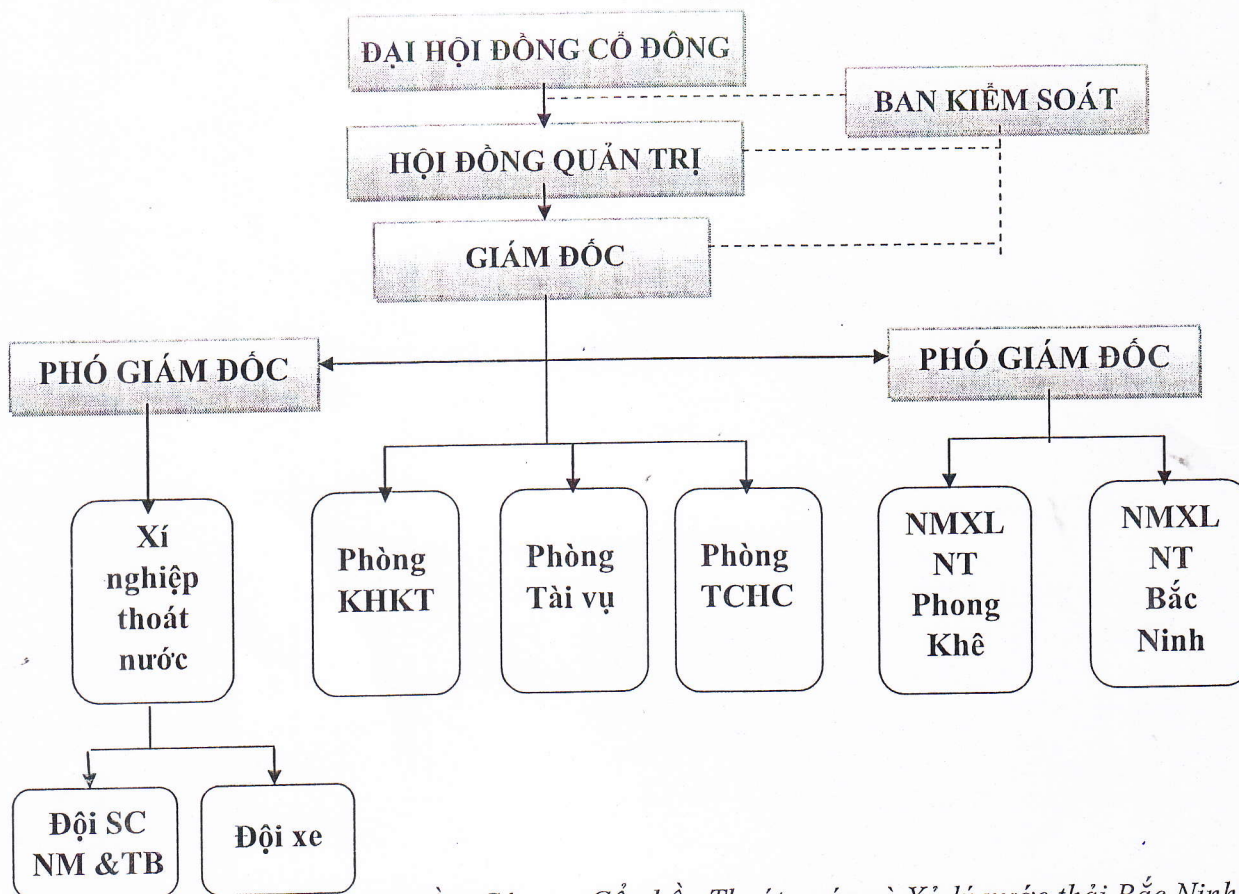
ĐẠI HỘI ĐỒNG CỔ ĐÔNG

BAN KIỂM SOÁT

HỘI ĐỒNG QUẢN TRỊ

GIÁM ĐỐC

PHÓ GIÁM ĐỐC

PHÓ GIÁM ĐỐC

Xí nghiệp thoát nước

Phòng KHKT

Phòng Tài vụ

Phòng TCHC

NMXL NT Phong Khê

NMXL NT Bắc Ninh

Đội SC NM &TB

Đội xe

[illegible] Công ty Cổ phần Thoát nước và Xử lý nước thải Bắc Ninh